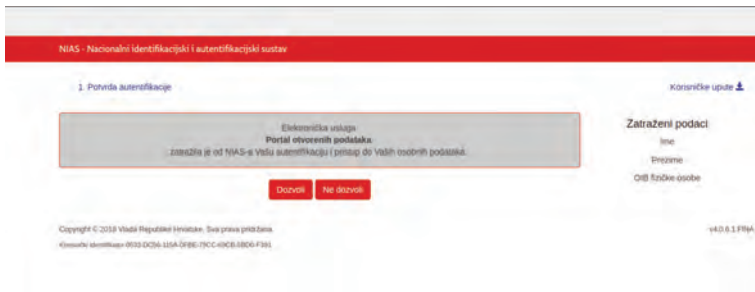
NIAS - Nacionalni identifikacijski i autentifikacijski sustav

1. Potvrda autentifikacije

Korisničke upute

Elektronička usluga
Portal otvorenih podataka
zatražila je od NIAS-a Vašu autentifikaciju i pristup do Vaših osobnih podataka.

Zatraženi podaci
Ime
Prezime
OIB fizičke osobe

Dozvoli
Ne dozvoli

Copyright © 2018 Vlada Republike Hrvatske. Sva prava pridržana.

Korisnički identifikator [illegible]

v4.0.6.1 FINA